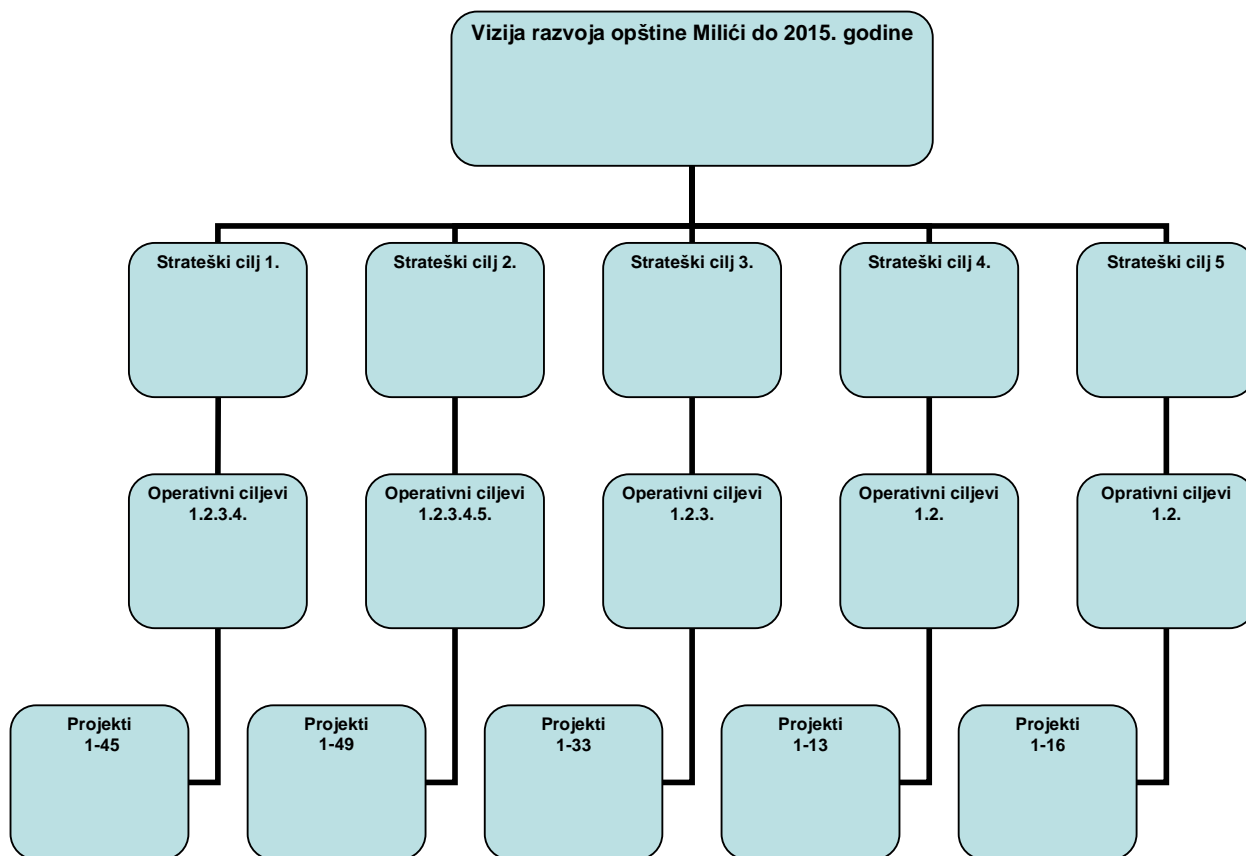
Vizija razvoja opštine Milići do 2015. godine

Strateški cilj 1.

Strateški cilj 2.

Strateški cilj 3.

Strateški cilj 4.

Strateški cilj 5

Operativni ciljevi 1.2.3.4.

Operativni ciljevi 1.2.3.4.5.

Operativni ciljevi 1.2.3.

Operativni ciljevi 1.2.

Opratívni ciljevi 1.2.

Projekti 1-45

Projekti 1-49

Projekti 1-33

Projekti 1-13

Projekti 1-16